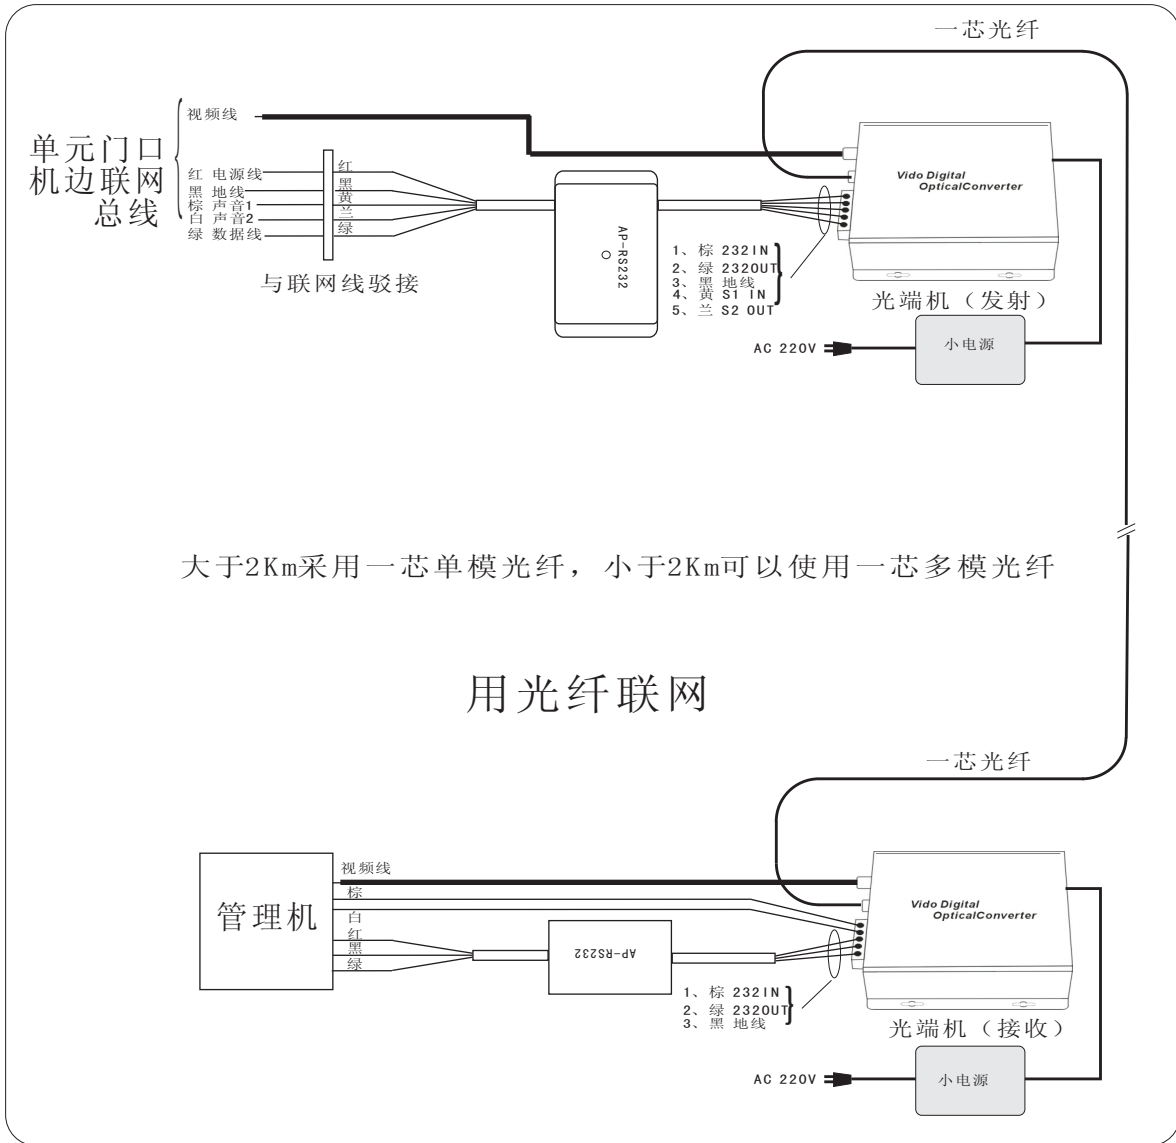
一芯光纤

单元门口机边联网总线

视频线

红 电源线
黑 地线
棕 声音1
白 声音2
绿 数据线

红
黑
黄
兰
绿

与联网线驳接

AP-RS232

1、棕 232IN
2、绿 2320UT
3、黑 地线
4、黄 S1 IN
5、兰 S2 OUT

Vido Digital OpticalConverter

光端机（发射）

AC 220V

小电源

大于2Km采用一芯单模光纤，小于2Km可以使用一芯多模光纤

用光纤联网

一芯光纤

管理机

视频线
棕
白
红
黑
绿

AP-RS232

1、棕 232IN
2、绿 2320UT
3、黑 地线

Vido Digital OpticalConverter

光端机（接收）

AC 220V

小电源